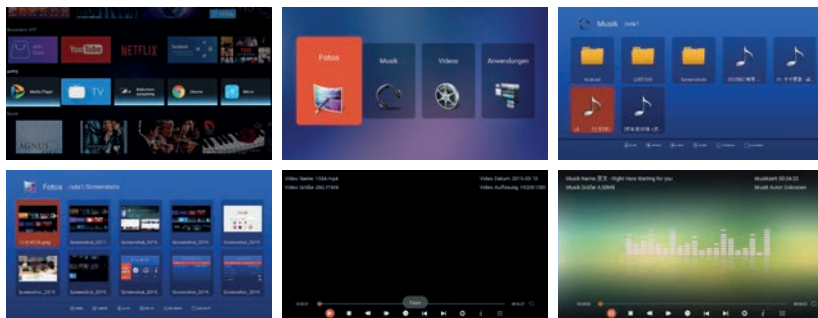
YouTube NETFLIX

TV

Fotos

Musik

Videos

Anwendungen

Musik /sda1

Fotos /sda1/Screenshots

Video Name: 1536.mp4

Video Größe: 266.11MB

Video Datum: 2019-09-10

Video Auflösung: 1920X1080

Pause

Musik Name:

Musik Größe: 6.00MB

Musik Autor: Unknown